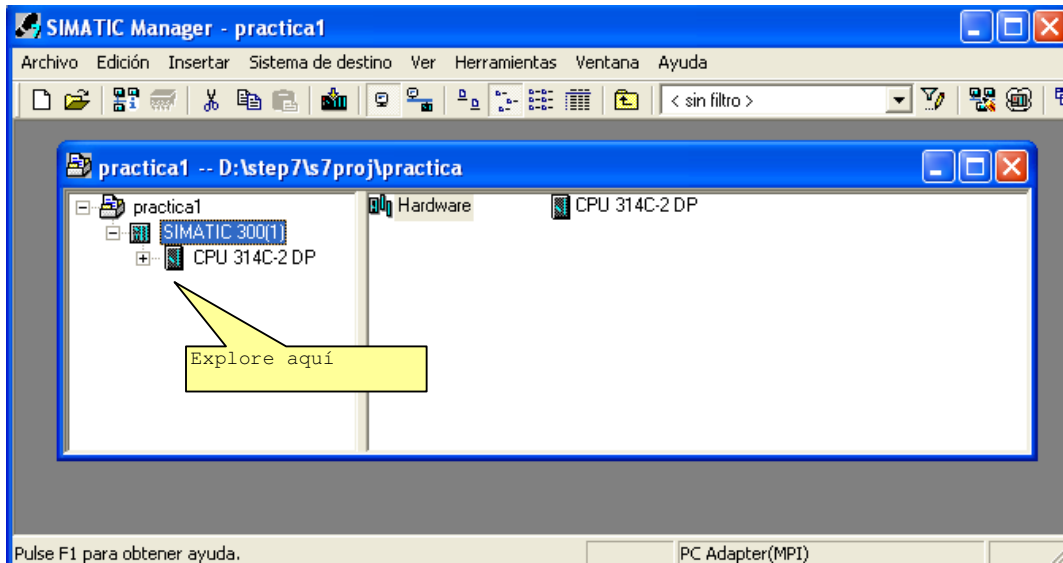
SIMATIC Manager - practica1

Archivo Edición Insertar Sistema de destino Ver Herramientas Ventana Ayuda

< sin filtro >

practica1 -- D:\step7\s7proj\practica

practica1
SIMATIC 300(1)
CPU 314C-2 DP

Hardware
CPU 314C-2 DP

Explore aquí

Pulse F1 para obtener ayuda.
PC Adapter(MPI)